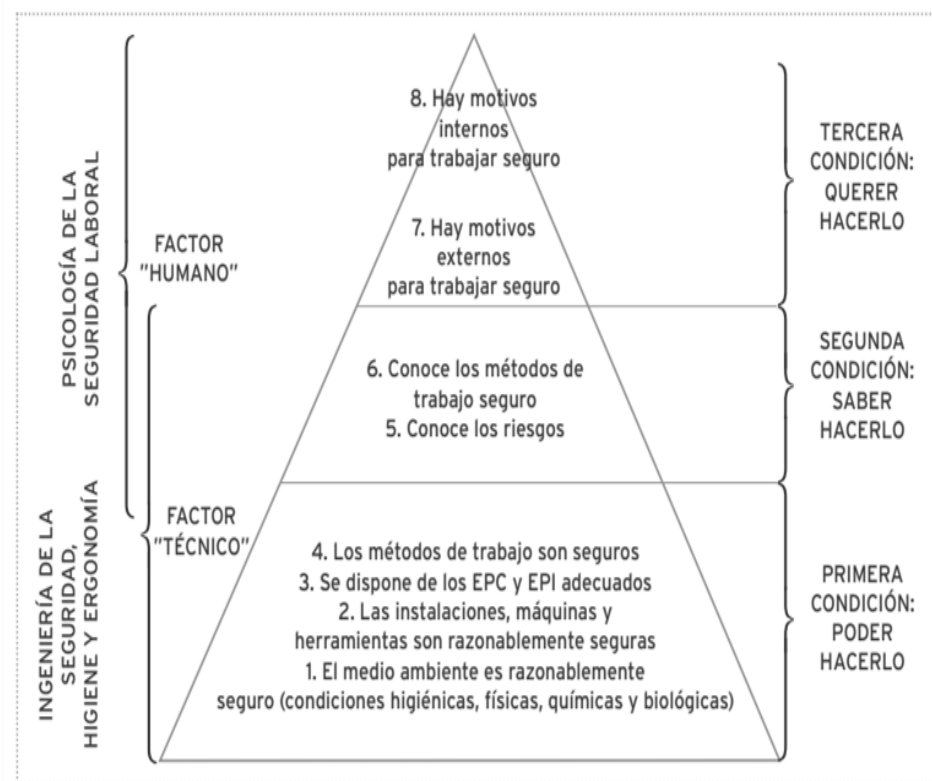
PSICOLOGÍA DE LA SEGURIDAD LABORAL

FACTOR "HUMANO"

INGENIERÍA DE LA SEGURIDAD, HIGIENE Y ERGONOMÍA

FACTOR "TÉCNICO"

8. Hay motivos internos para trabajar seguro

7. Hay motivos externos para trabajar seguro

6. Conoce los métodos de trabajo seguro
5. Conoce los riesgos

4. Los métodos de trabajo son seguros
3. Se dispone de los EPC y EPI adecuados
2. Las instalaciones, máquinas y herramientas son razonablemente seguras
1. El medio ambiente es razonablemente seguro (condiciones higiénicas, físicas, químicas y biológicas)

TERCERA CONDICIÓN: QUERER HACERLO

SEGUNDA CONDICIÓN: SABER HACERLO

PRIMERA CONDICIÓN: PODER HACERLO